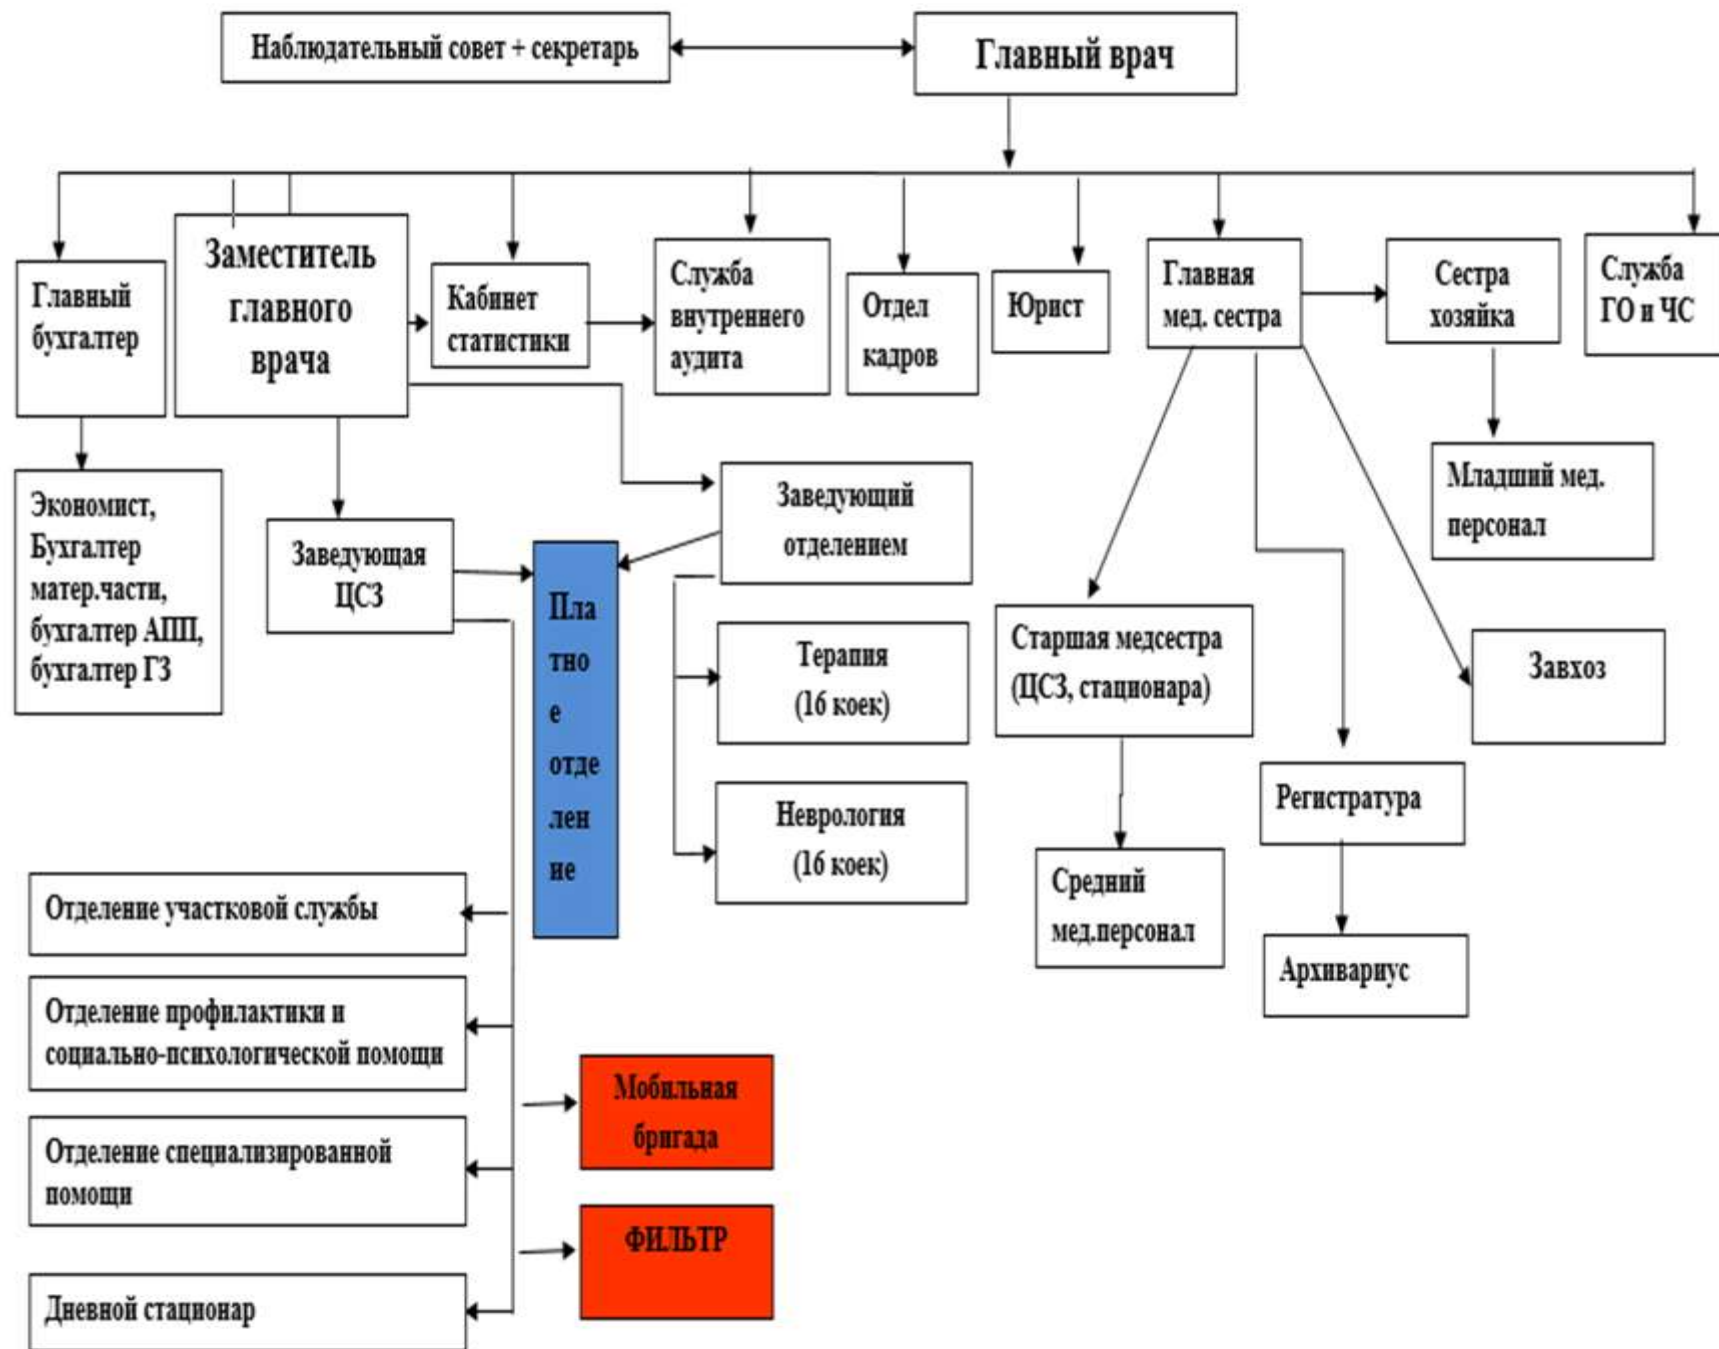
Наблюдательный совет + секретарь

Главный врач

Главный бухгалтер

Заместитель главного врача

Кабинет статистики

Служба внутреннего аудита

Отдел кадров

Юрист

Главная мед. сестра

Сестра хозяйка

Служба ГО и ЧС

Экономист, Бухгалтер матер.части, бухгалтер АПП, бухгалтер ГЗ

Заведующая ЦСЗ

Платное отделение

Заведующий отделением

Младший мед. персонал

Терапия (16 коек)

Неврология (16 коек)

Старшая медсестра (ЦСЗ, стационара)

Завхоз

Регистратура

Средний мед.персонал

Архивариус

Отделение участковой службы

Отделение профилактики и социально-психологической помощи

Мобильная бригада

Отделение специализированной помощи

ФИЛЬТР

Дневной стационар